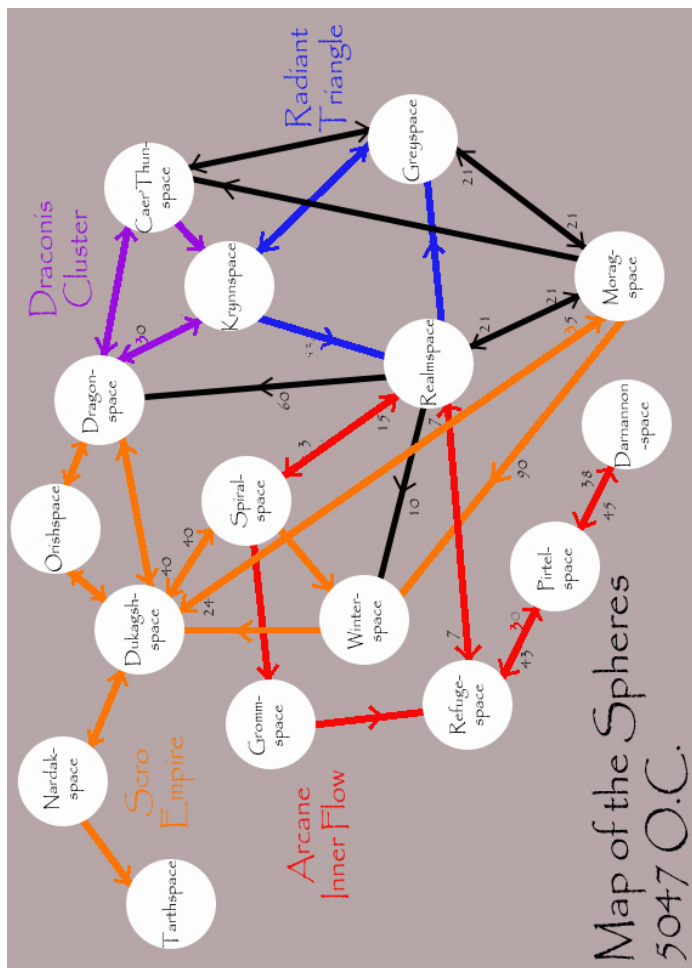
Map of the Spheres
5047 O.C.

Radiant Triangle

Draconis Cluster

Scro Empire

Arcane Inner Flow

Greyspace

CaerThun-space

Krynnspace

Moragspace

Realmspace

Dragonspace

Orishspace

Spiralspace

Damannon-space

Dukagshspace

Winterspace

Pirtelspace

Nardakspace

Grommspace

Refugespace

Tarthspace

21
21
21
21
35
30
33
60
3
15
7
10
90
40
40
24
38
45
30
43
7